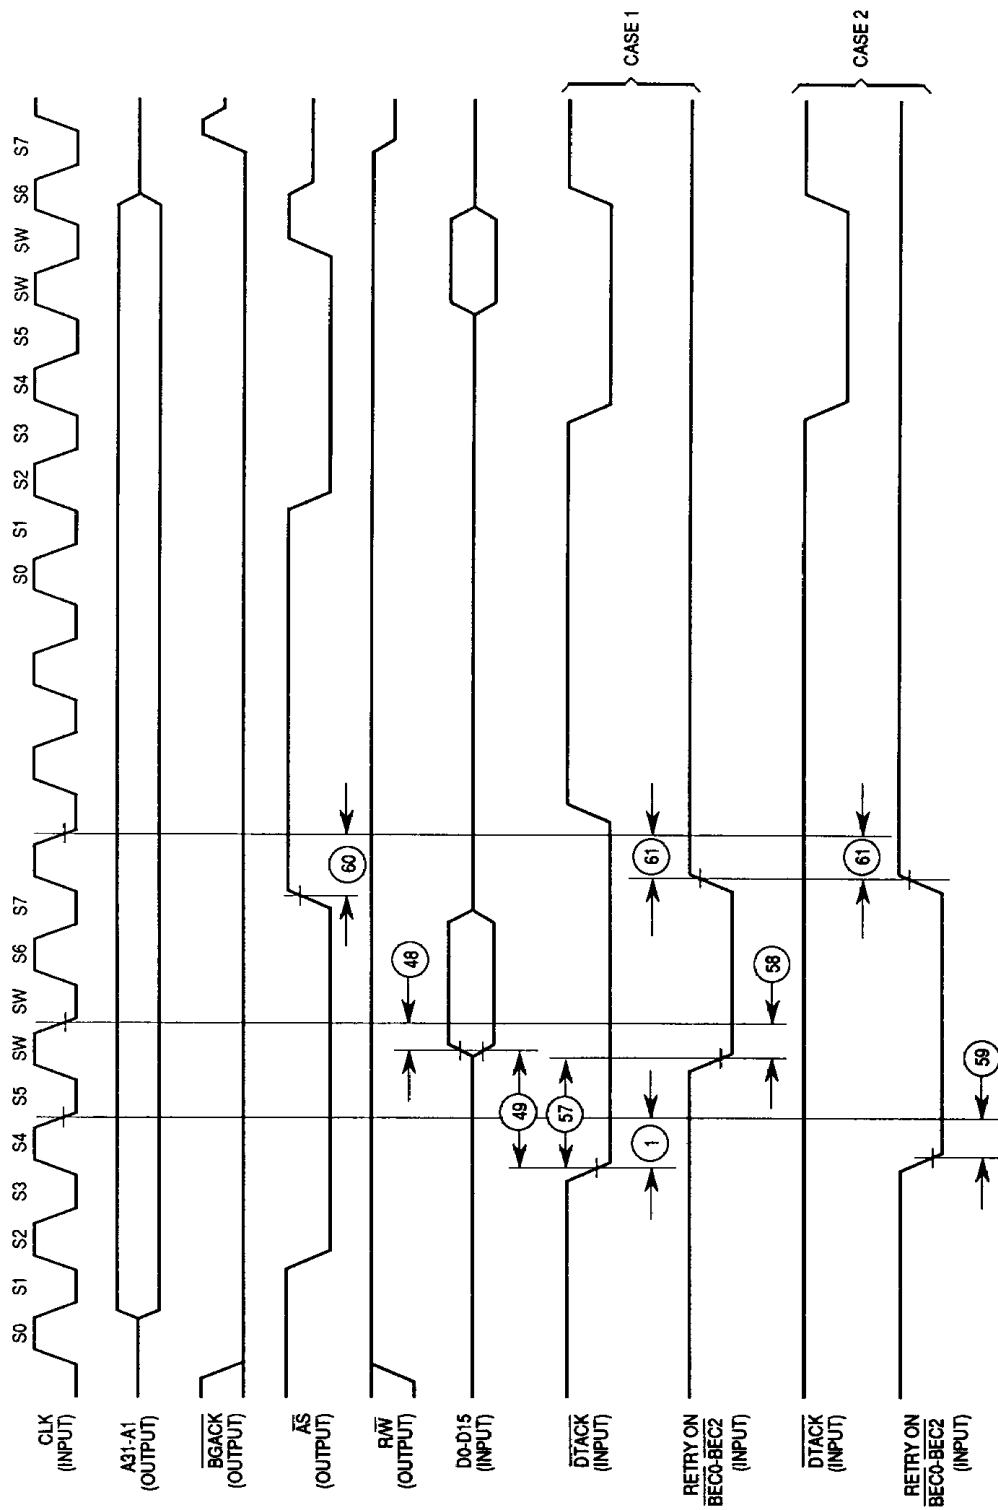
CLK (INPUT)
A31-A1 (OUTPUT)
$\overline{BGACK}$ (OUTPUT)
$\overline{AS}$ (OUTPUT)
$R/\overline{W}$ (OUTPUT)
D0-D15 (INPUT)
$\overline{DTACK}$ (INPUT)
RETRY ON $\overline{BEC0\text{-}BEC2}$ (INPUT)
$\overline{DTACK}$ (INPUT)
RETRY ON $\overline{BEC0\text{-}BEC2}$ (INPUT)

S0 S1 S2 S3 S4 S5 SW SW S6 S7
S0 S1 S2 S3 S4 S5 SW SW S6 S7

CASE 1
CASE 2

60
48
61
61
58
49
57
1
59